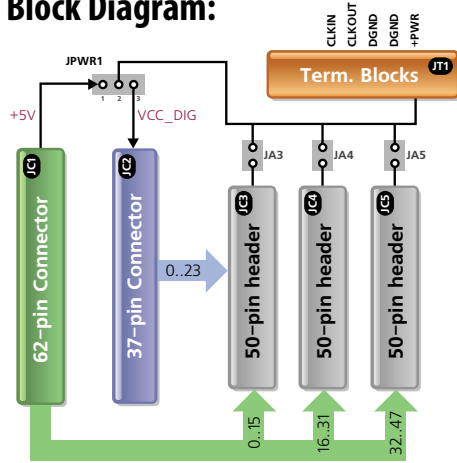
Block Diagram:

CLKIN
CLKOUT
DGND
DGND
+PWR

JPWR1

1 2 3

Term. Blocks

JT1

+5V

VCC_DIG

JA3

JA4

JA5

JC1

62-pin Connector

JC2

37-pin Connector

0..23

JC3

50-pin header

JC4

50-pin header

JC5

50-pin header

0..15

16..31

32..47